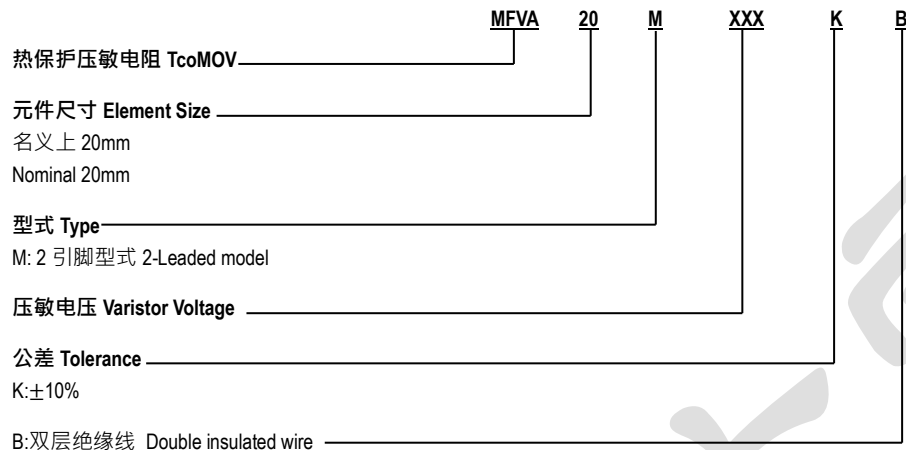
MFVA 20 M XXX K B

热保护压敏电阻 TcoMOV

元件尺寸 Element Size

名义上 20mm

Nominal 20mm

型式 Type

M: 2 引脚型式 2-Leaded model

压敏电压 Varistor Voltage

公差 Tolerance

K:$\pm$10%

B:双层绝缘线 Double insulated wire